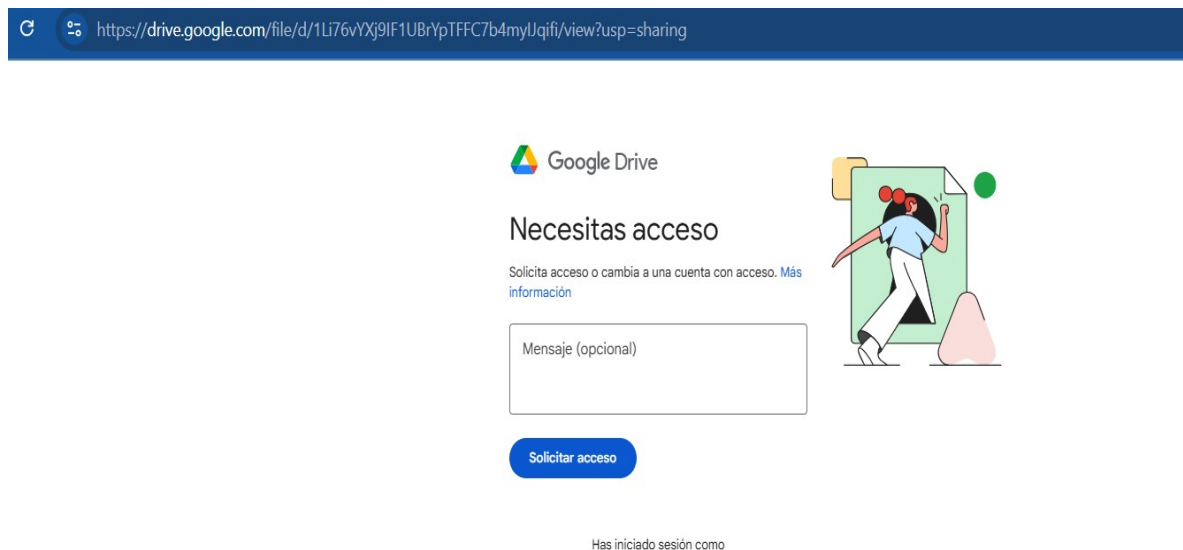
https://drive.google.com/file/d/1Li76vYXj9IF1UBrYpTFFC7b4myIJqifi/view?usp=sharing

Google Drive

Necesitas acceso

Solicita acceso o cambia a una cuenta con acceso. Más información

Mensaje (opcional)

Solicitar acceso

Has iniciado sesión como